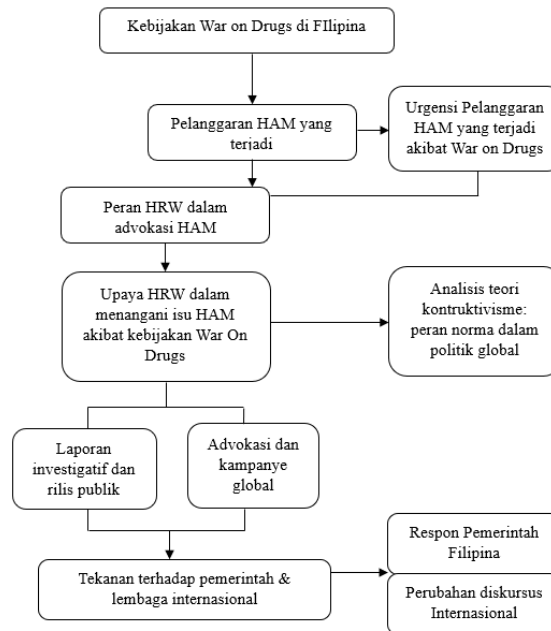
Kebijakan War on Drugs di FIlipina

Pelanggaran HAM yang terjadi

Urgensi Pelanggaran HAM yang terjadi akibat War on Drugs

Peran HRW dalam advokasi HAM

Upaya HRW dalam menangani isu HAM akibat kebijakan War On Drugs

Analisis teori kontruktivisme: peran norma dalam politik global

Laporan investigatif dan rilis publik

Advokasi dan kampanye global

Tekanan terhadap pemerintah & lembaga internasional

Respon Pemerintah Filipina

Perubahan diskursus Internasional